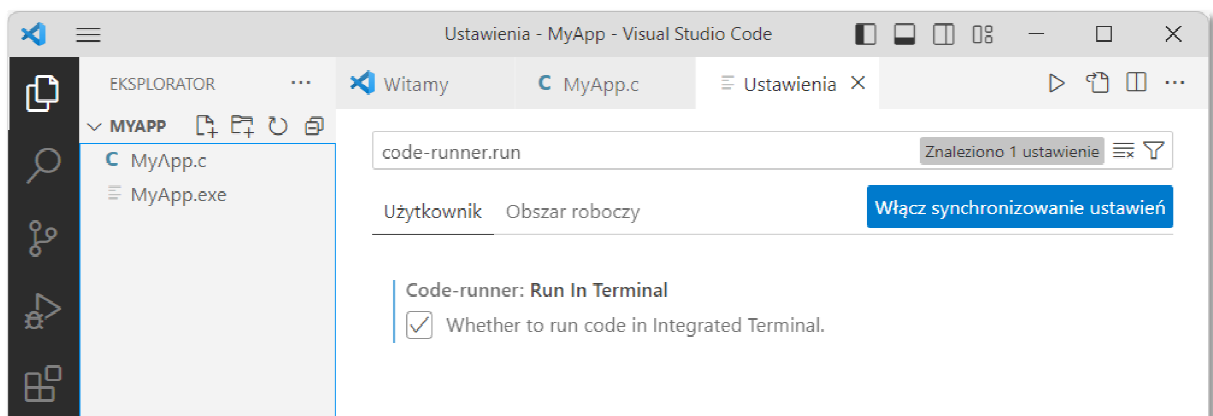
Ustawienia - MyApp - Visual Studio Code

EKSPLORATOR ...

MYAPP

C MyApp.c

MyApp.exe

Witamy

C MyApp.c

Ustawienia ×

code-runner.run

Znaleziono 1 ustawienie

Użytkownik

Obszar roboczy

Włącz synchronizowanie ustawień

Code-runner: Run In Terminal

Whether to run code in Integrated Terminal.